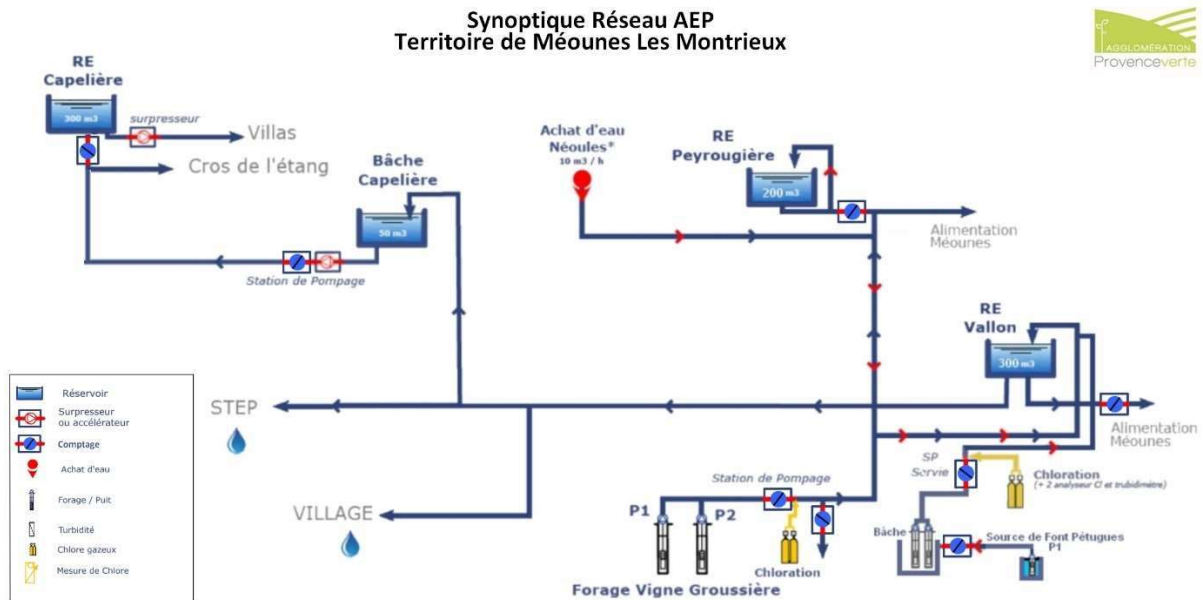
Synoptique Réseau AEP
Territoire de Méounes Les Montrieux

AGGLOMÉRATION
Provenceverte

RE
Capelière

300 m3

surpresseur

Villas

Cros de l'étang

Bâche
Capelière

50 m3

Station de Pompage

Achat d'eau
Néoules*
10 m3 / h

RE
Peyrougière

200 m3

Alimentation
Méounes

RE
Vallon

300 m3

Alimentation
Méounes

STEP

VILLAGE

SP
Servie

Chloration
(+ 2 analyseur Cl et turbidimètre)

Station de Pompage

P1

P2

Chloration

Forage Vigne Groussière

Bâche

Source de Font Pétugues
P1

Réservoir
Surpresseur
ou accélérateur
Comptage
Achat d'eau
Forage / Puit
Turbidité
Chlore gazeux
Mesure de Chlore